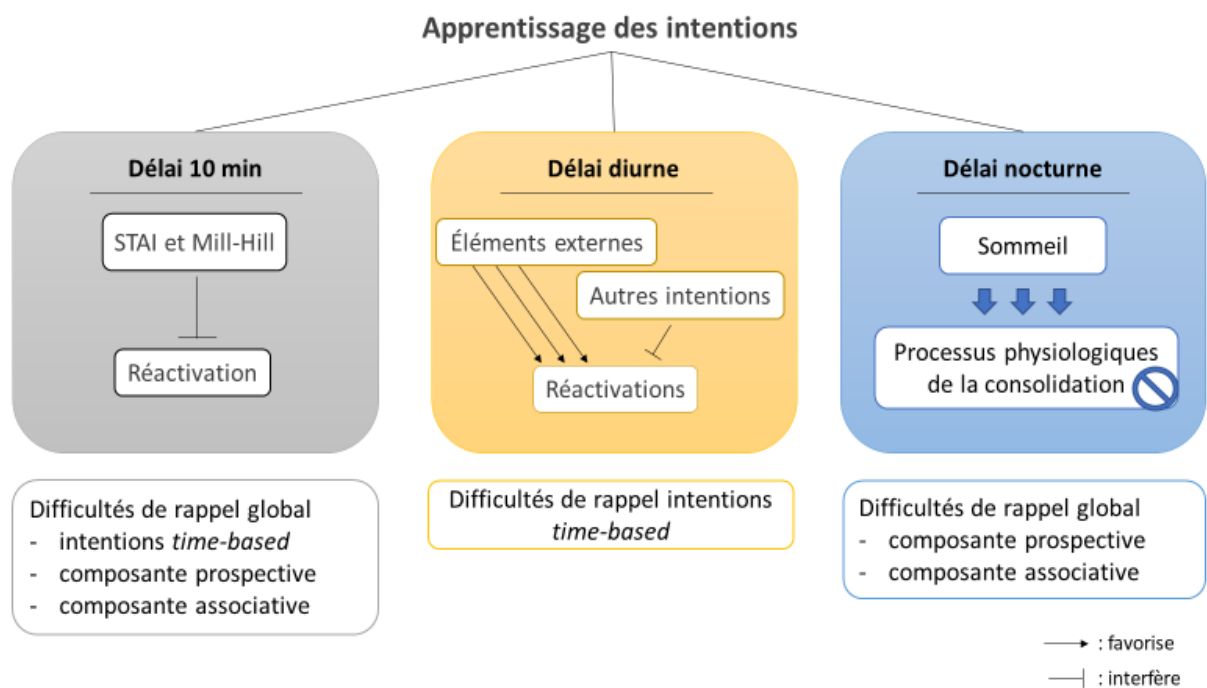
Apprentissage des intentions

Délai 10 min

STAI et Mill-Hill

Réactivation

Délai diurne

Éléments externes

Autres intentions

Réactivations

Délai nocturne

Sommeil

Processus physiologiques de la consolidation

Difficultés de rappel global
- intentions *time-based*
- composante prospective
- composante associative

Difficultés de rappel intentions *time-based*

Difficultés de rappel global
- composante prospective
- composante associative

: favorise

: interfère